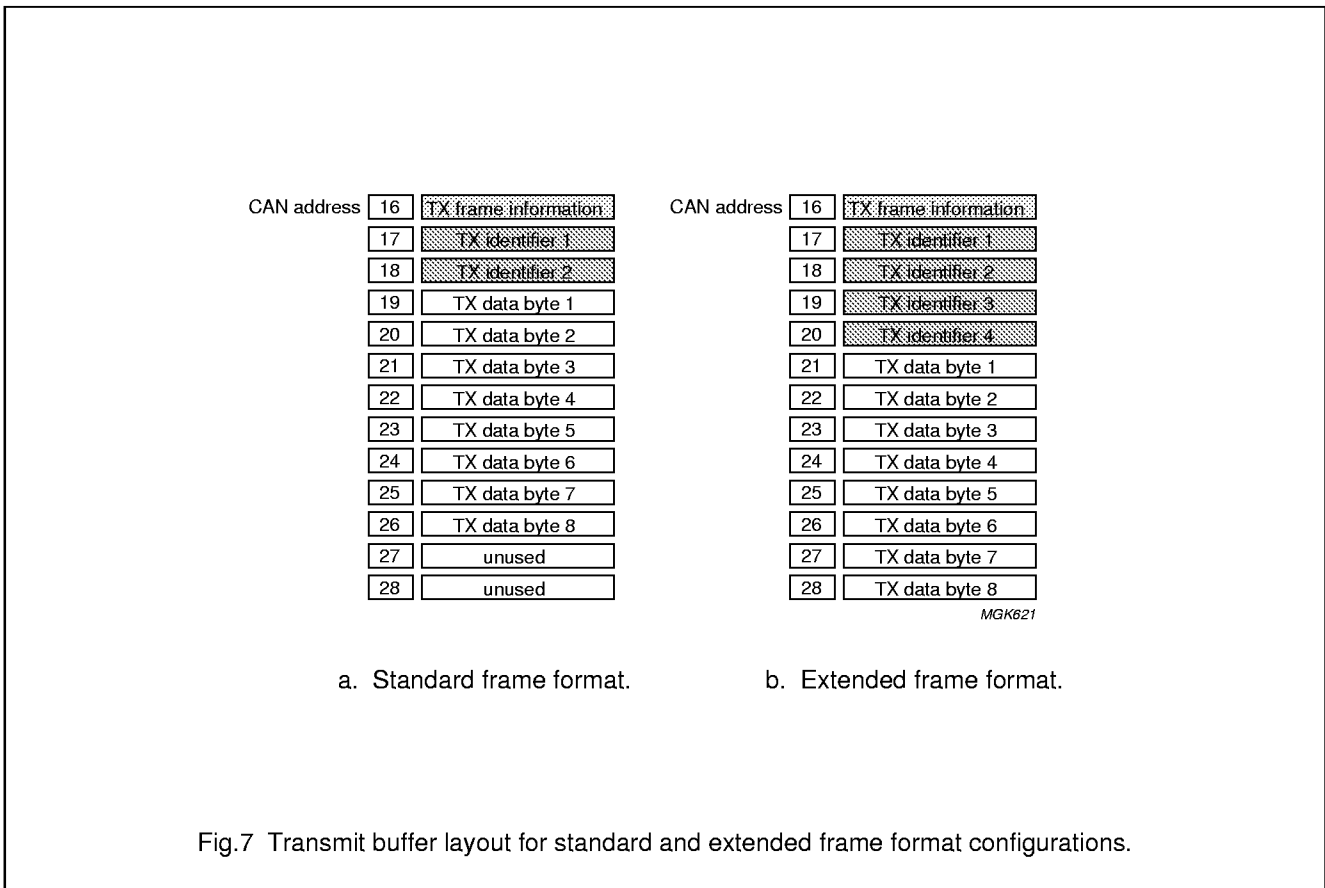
CAN address 16 TX frame information
17 TX identifier 1
18 TX identifier 2
19 TX data byte 1
20 TX data byte 2
21 TX data byte 3
22 TX data byte 4
23 TX data byte 5
24 TX data byte 6
25 TX data byte 7
26 TX data byte 8
27 unused
28 unused

a. Standard frame format.

CAN address 16 TX frame information
17 TX identifier 1
18 TX identifier 2
19 TX identifier 3
20 TX identifier 4
21 TX data byte 1
22 TX data byte 2
23 TX data byte 3
24 TX data byte 4
25 TX data byte 5
26 TX data byte 6
27 TX data byte 7
28 TX data byte 8

MGK621

b. Extended frame format.

Fig.7 Transmit buffer layout for standard and extended frame format configurations.